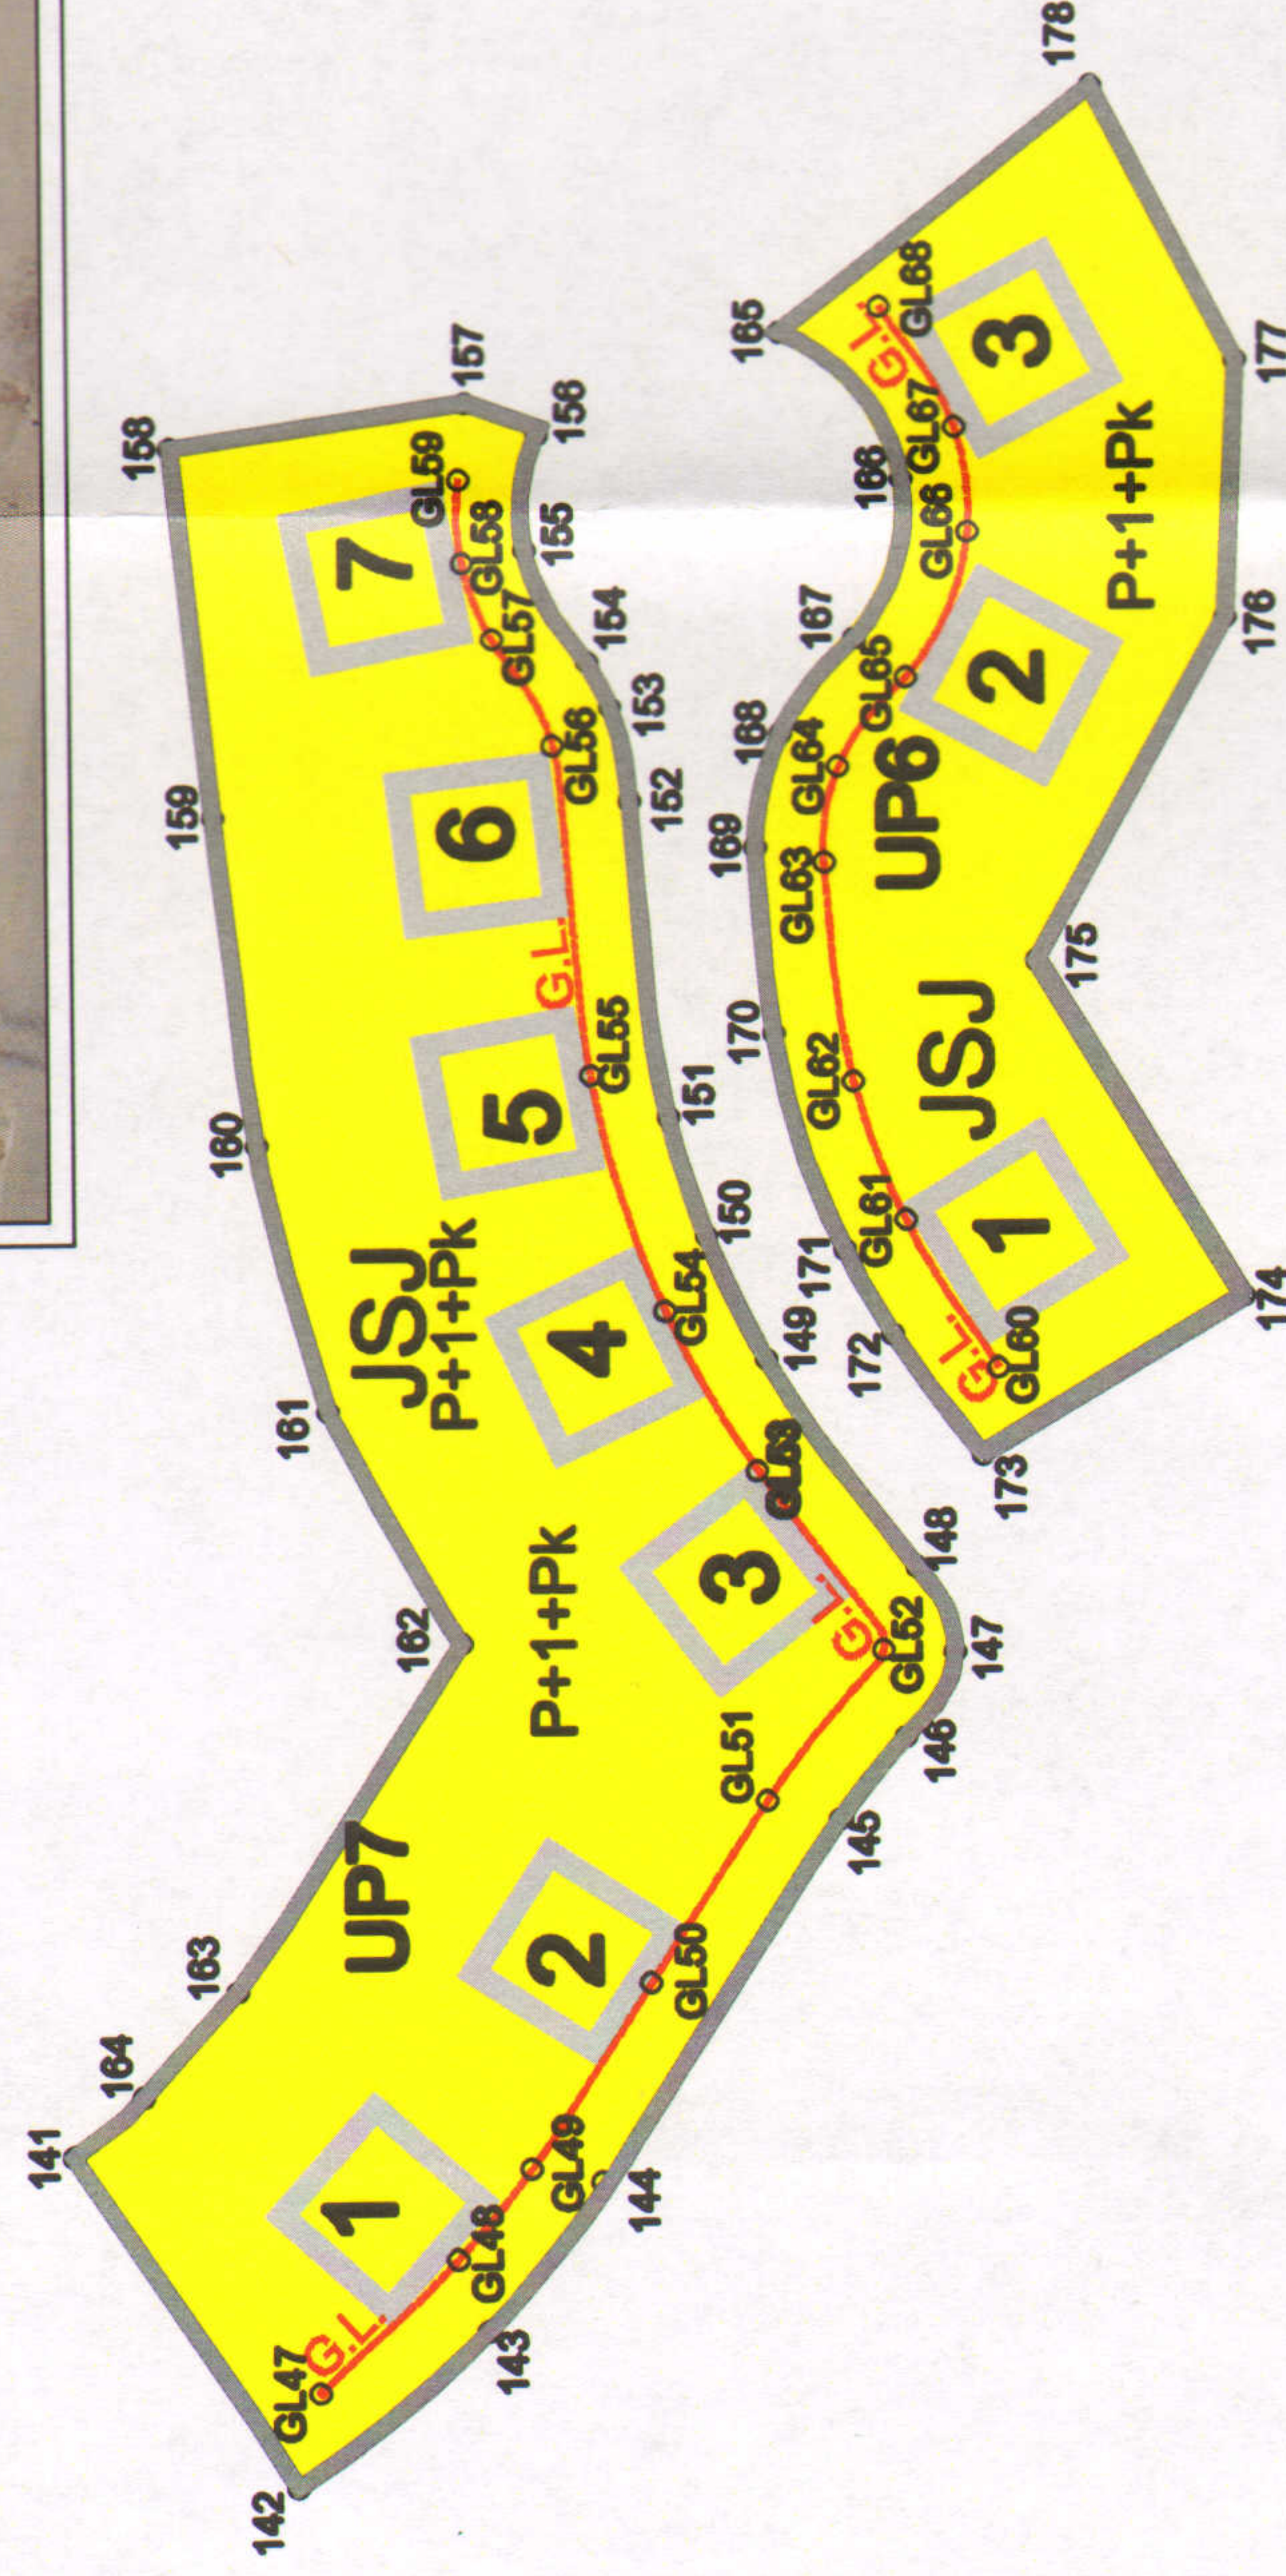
158
157
156
155
154
153
152
151
150
149
148
147
146
145
144
143
142
141
164
163
162
161
160
159

GL59
GL58
GL57
GL56
GL55
GL54
GL53
GL52
GL51
GL50
GL49
GL48
GL47

G.L.
G.L.
G.L.

7
6
5
4
3
2
1

JSJ
P+1+Pk
P+1+Pk
UP7

178
177
176
175
174
173
172
171
170
169
168
167
166
165

GL68
GL67
GL66
GL65
GL64
GL63
GL62
GL61
GL60

G.L.
G.L.

3
2
1

P+1+Pk
UP6
JSJ